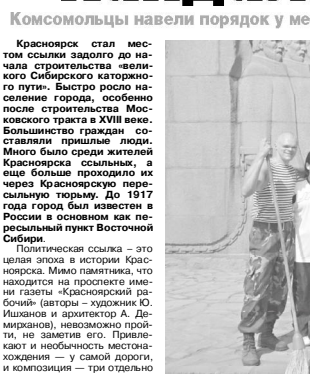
Комсомольцы навели порядок у ме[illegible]

Красноярск стал местом ссылки задолго до начала строительства «великого Сибирского каторжного пути». Быстро росло население города, особенно после строительства Московского тракта в XVIII веке. Большинство граждан составляли пришлые люди. Много было среди жителей Красноярска ссыльных, а еще больше проходило их через Красноярскую пересыльную тюрьму. До 1917 года город был известен в России в основном как пересыльный пункт Восточной Сибири.

Политическая ссылка – это целая эпоха в истории Красноярска. Мимо памятника, что находится на проспекте имени газеты «Красноярский рабочий» (авторы – художник Ю. Ишханов и архитектор А. Демирханов), невозможно пройти, не заметив его. Привлекают и необычность местонахождения — у самой дороги, и композиция — три отдельно